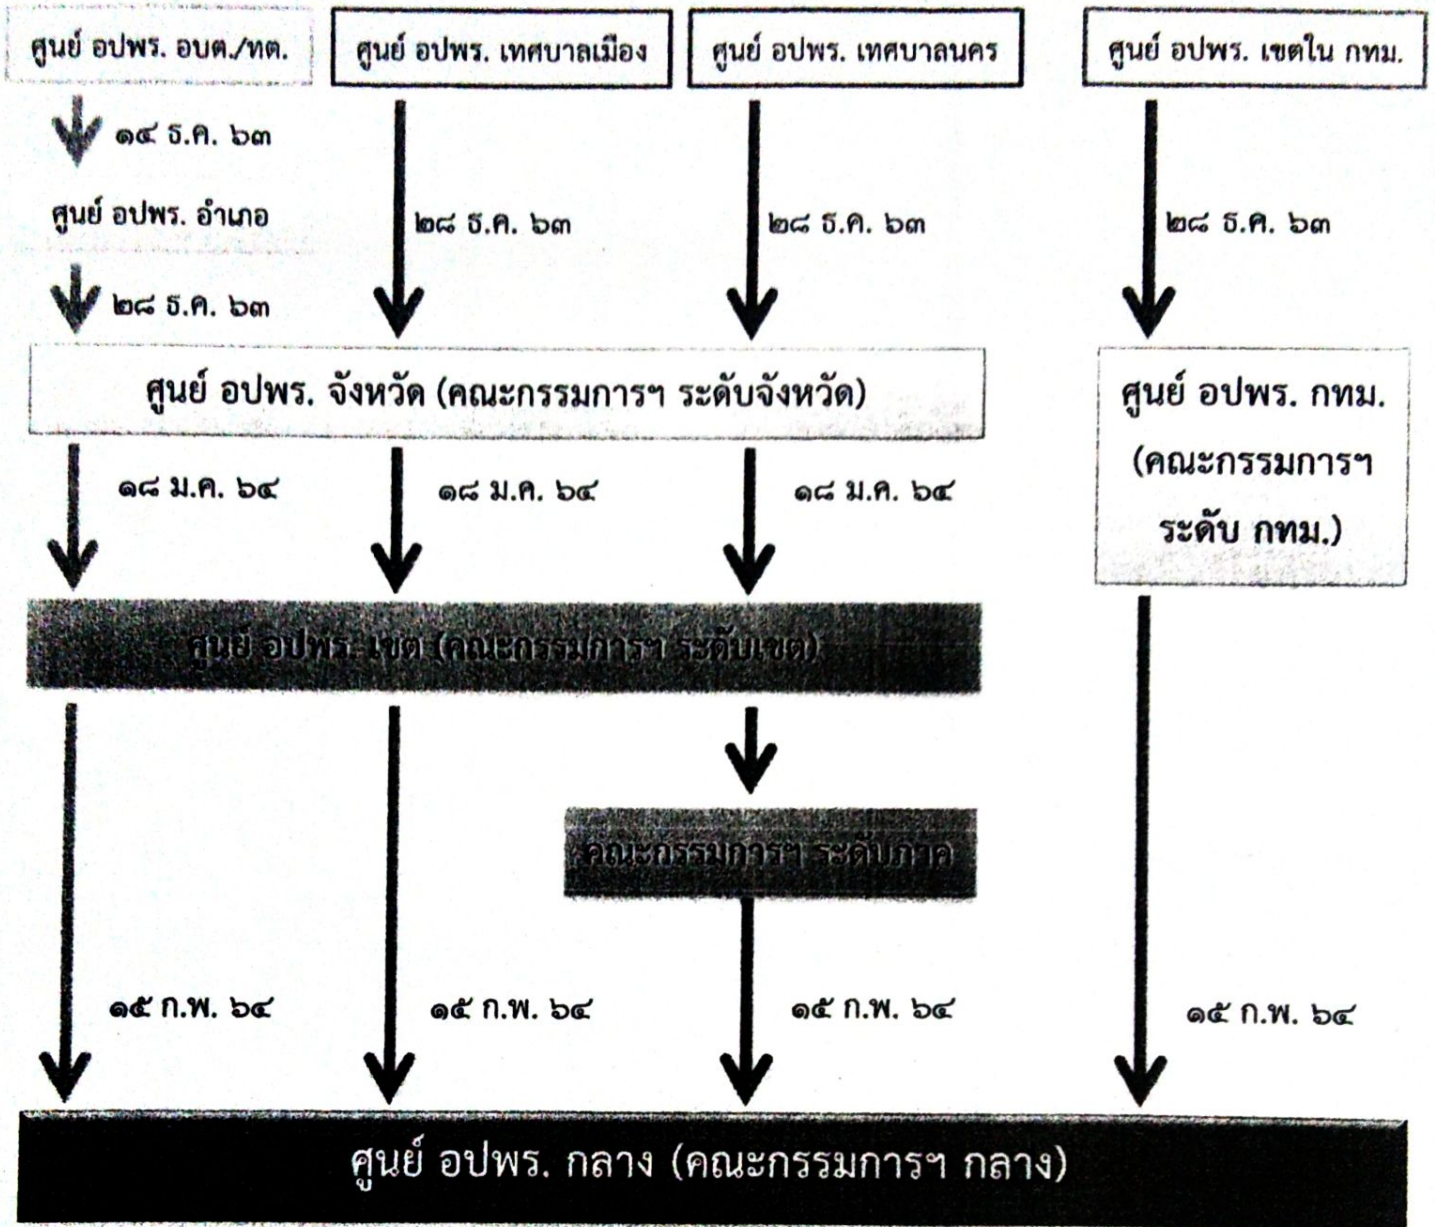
ศูนย์ อปพร. อบต./ทต.

ศูนย์ อปพร. เทศบาลเมือง

ศูนย์ อปพร. เทศบาลนคร

ศูนย์ อปพร. เขตใน กทม.

๑๔ ธ.ค. ๖๓

ศูนย์ อปพร. อำเภอ

๒๘ ธ.ค. ๖๓

๒๘ ธ.ค. ๖๓

๒๘ ธ.ค. ๖๓

๒๘ ธ.ค. ๖๓

ศูนย์ อปพร. จังหวัด (คณะกรรมการฯ ระดับจังหวัด)

ศูนย์ อปพร. กทม. (คณะกรรมการฯ ระดับ กทม.)

๑๘ ม.ค. ๖๔

๑๘ ม.ค. ๖๔

๑๘ ม.ค. ๖๔

ศูนย์ อปพร. เขต (คณะกรรมการฯ ระดับเขต)

คณะกรรมการฯ ระดับภาค

๑๕ ก.พ. ๖๔

๑๕ ก.พ. ๖๔

๑๕ ก.พ. ๖๔

๑๕ ก.พ. ๖๔

ศูนย์ อปพร. กลาง (คณะกรรมการฯ กลาง)